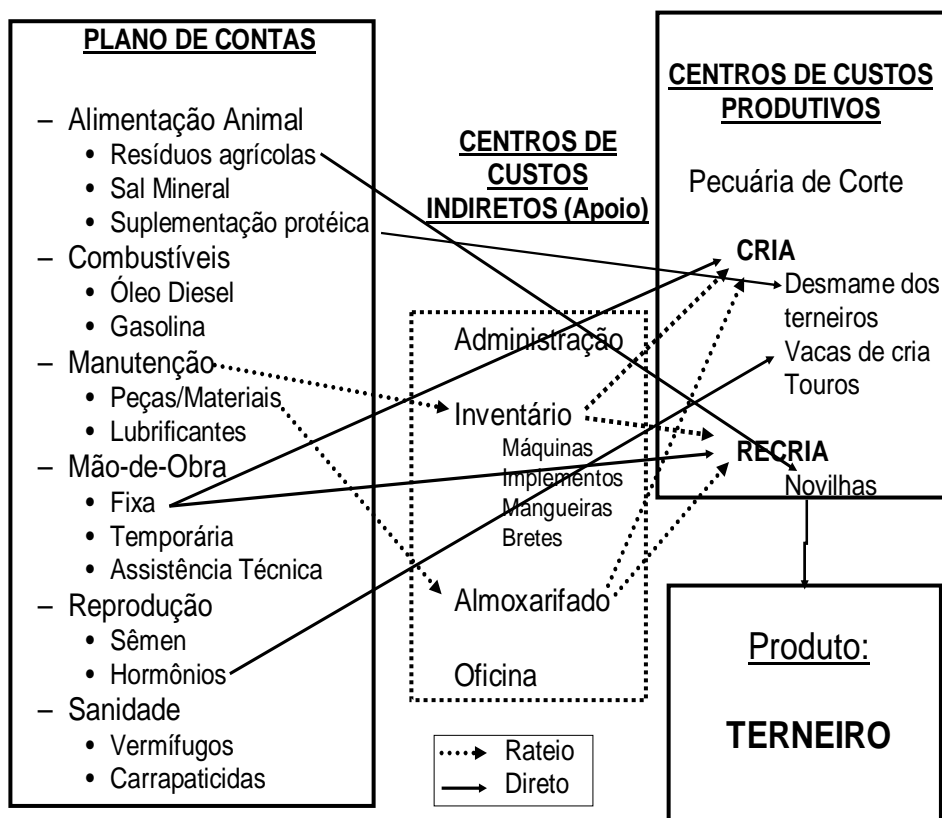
PLANO DE CONTAS

– Alimentação Animal
• Resíduos agrícolas
• Sal Mineral
• Suplementação protéica
– Combustíveis
• Óleo Diesel
• Gasolina
– Manutenção
• Peças/Materiais
• Lubrificantes
– Mão-de-Obra
• Fixa
• Temporária
• Assistência Técnica
– Reprodução
• Sêmen
• Hormônios
– Sanidade
• Vermífugos
• Carrapaticidas

CENTROS DE CUSTOS INDIRETOS (Apoio)

Administração
Inventário
Máquinas
Implementos
Mangueiras
Bretes
Almoxarifado
Oficina

Rateio
Direto

CENTROS DE CUSTOS PRODUTIVOS

Pecuária de Corte

CRIA
Desmame dos terneiros
Vacas de cria
Touros

RECRIA
Novilhas

Produto:

TERNEIRO